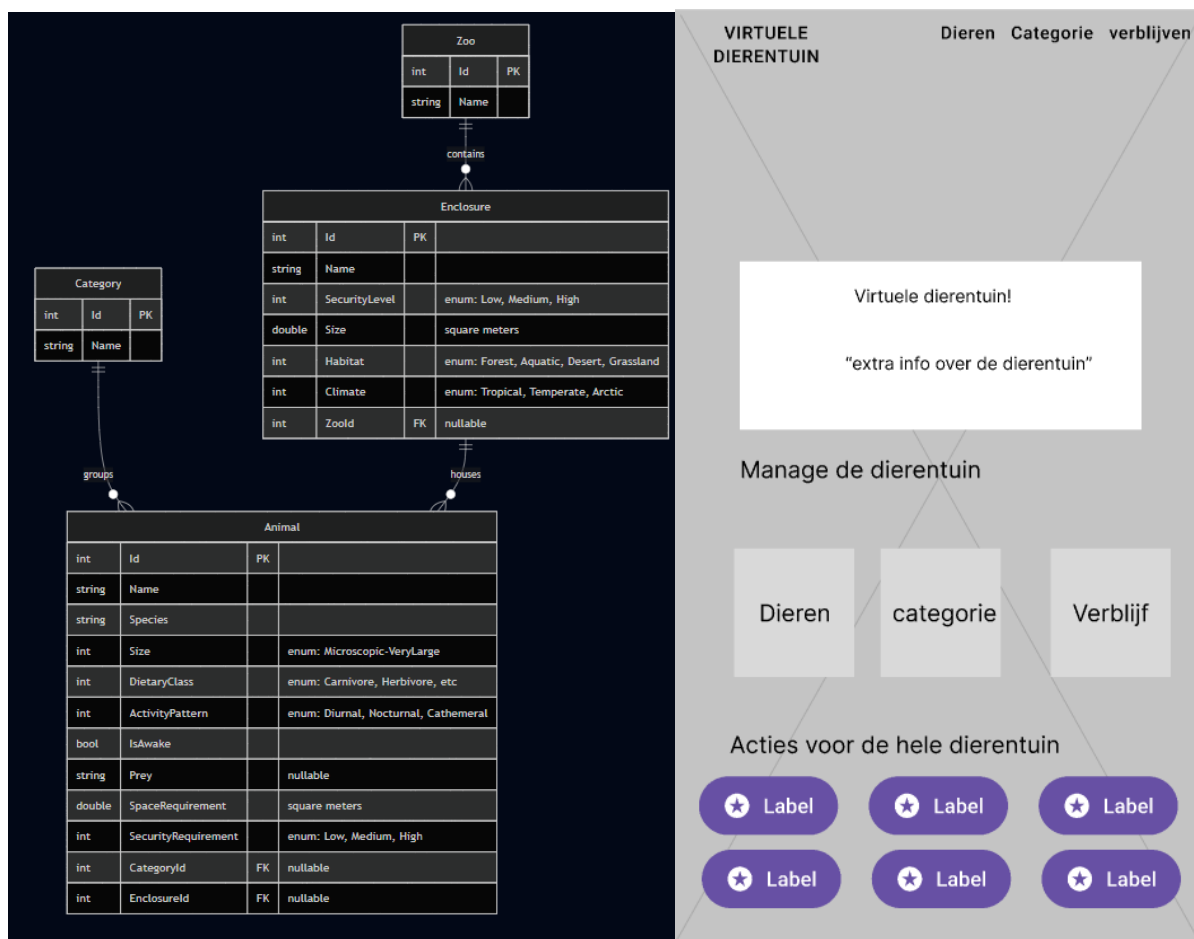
Zoo

| int | Id | PK |
|---|---|---|
| string | Name | |

contains

Enclosure

| int | Id | PK | |
|---|---|---|---|
| string | Name | | |
| int | SecurityLevel | | enum: Low, Medium, High |
| double | Size | | square meters |
| int | Habitat | | enum: Forest, Aquatic, Desert, Grassland |
| int | Climate | | enum: Tropical, Temperate, Arctic |
| int | ZooId | FK | nullable |

Category

| int | Id | PK |
|---|---|---|
| string | Name | |

groups

houses

Animal

| int | Id | PK | |
|---|---|---|---|
| string | Name | | |
| string | Species | | |
| int | Size | | enum: Microscopic-VeryLarge |
| int | DietaryClass | | enum: Carnivore, Herbivore, etc |
| int | ActivityPattern | | enum: Diurnal, Nocturnal, Cathemeral |
| bool | IsAwake | | |
| string | Prey | | nullable |
| double | SpaceRequirement | | square meters |
| int | SecurityRequirement | | enum: Low, Medium, High |
| int | CategoryId | FK | nullable |
| int | EnclosureId | FK | nullable |

VIRTUELE DIERENTUIN

Dieren Categorie verblijven

Virtuele dierentuin!

"extra info over de dierentuin"

Manage de dierentuin

Dieren

categorie

Verblijf

Acties voor de hele dierentuin

Label Label Label

Label Label Label